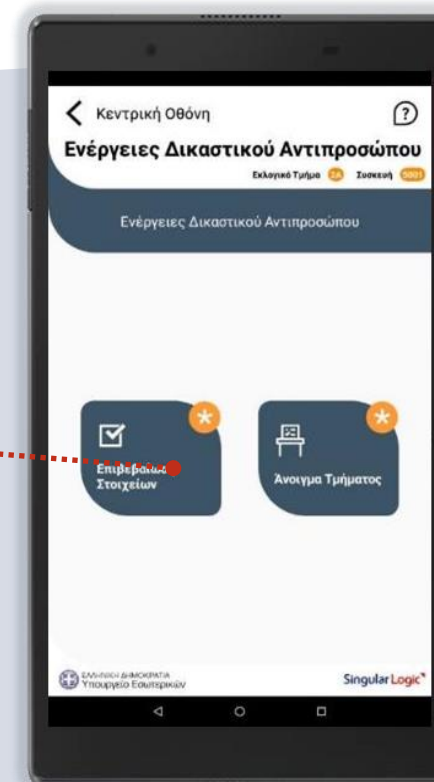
Κεντρική Οθόνη

Ενέργειες Δικαστικού Αντιπροσώπου

Εκλογικό Τμήμα 2Α Συσκευή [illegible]

Ενέργειες Δικαστικού Αντιπροσώπου

Επιβεβαίωση Στοιχείων

Άνοιγμα Τμήματος

ΕΛΛΗΝΙΚΗ ΔΗΜΟΚΡΑΤΙΑ Υπουργείο Εσωτερικών

SingularLogic